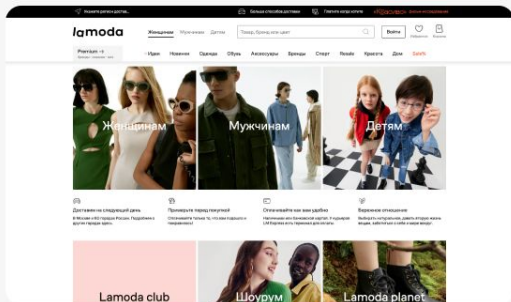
Укажите регион доставки

lamoda

Женщинам Мужчинам Детям

Поиск, бренд или цвет

Войти

Premium →

Идеи Новинки Одежда Обувь Аксессуары Бренды Спорт Resale Красота Дом Sale

Женщинам

Мужчинам

Детям

Доставим на следующий день

Примерьте перед покупкой

Оплачивайте как удобно

Бережное отношение

Lamoda club

Шоурум

Lamoda planet